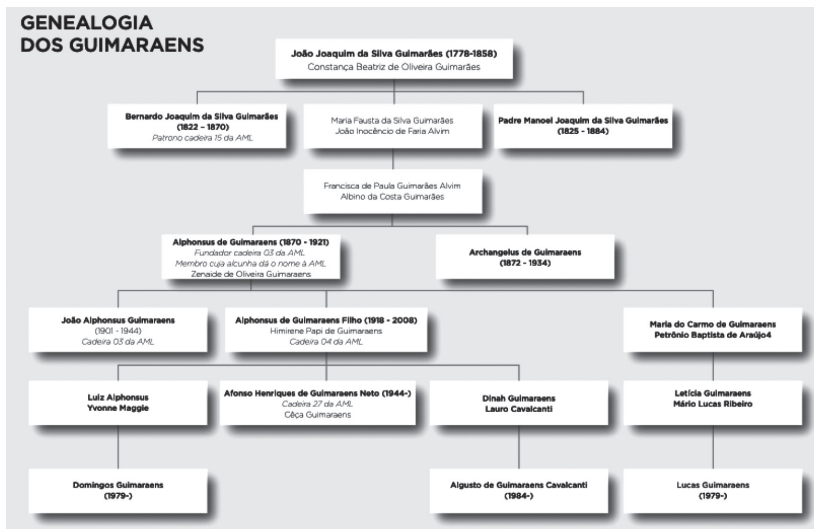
GENEALOGIA
DOS GUIMARAENS

João Joaquim da Silva Guimarães (1778-1858)
Constança Beatriz de Oliveira Guimarães

Bernardo Joaquim da Silva Guimarães
(1822 – 1870)
Patrono cadeira 15 da AML

Maria Fausta da Silva Guimarães
João Inocêncio de Faria Alvim

Padre Manoel Joaquim da Silva Guimarães
(1825 - 1884)

Francisca de Paula Guimarães Alvim
Albino da Costa Guimarães

Alphonsus de Guimaraens (1870 - 1921)
Fundador cadeira 03 da AML
Membro cuja alcunha dá o nome à AML
Zenaide de Oliveira Guimaraens

Archangelus de Guimaraens
(1872 - 1934)

João Alphonsus Guimaraens
(1901 - 1944)
Cadeira 03 da AML

Alphonsus de Guimaraens Filho (1918 - 2008)
Himirene Papi de Guimaraens
Cadeira 04 da AML

Maria do Carmo de Guimaraens
Petrônio Baptista de Araújo4

Luiz Alphonsus
Yvonne Maggie

Afonso Henriques de Guimaraens Neto (1944-)
Cadeira 27 da AML
Cêça Guimaraens

Dinah Guimaraens
Lauro Cavalcanti

Letícia Guimaraens
Mário Lucas Ribeiro

Domingos Guimaraens
(1979-)

Augusto de Guimaraens Cavalcanti
(1984-)

Lucas Guimaraens
(1979-)